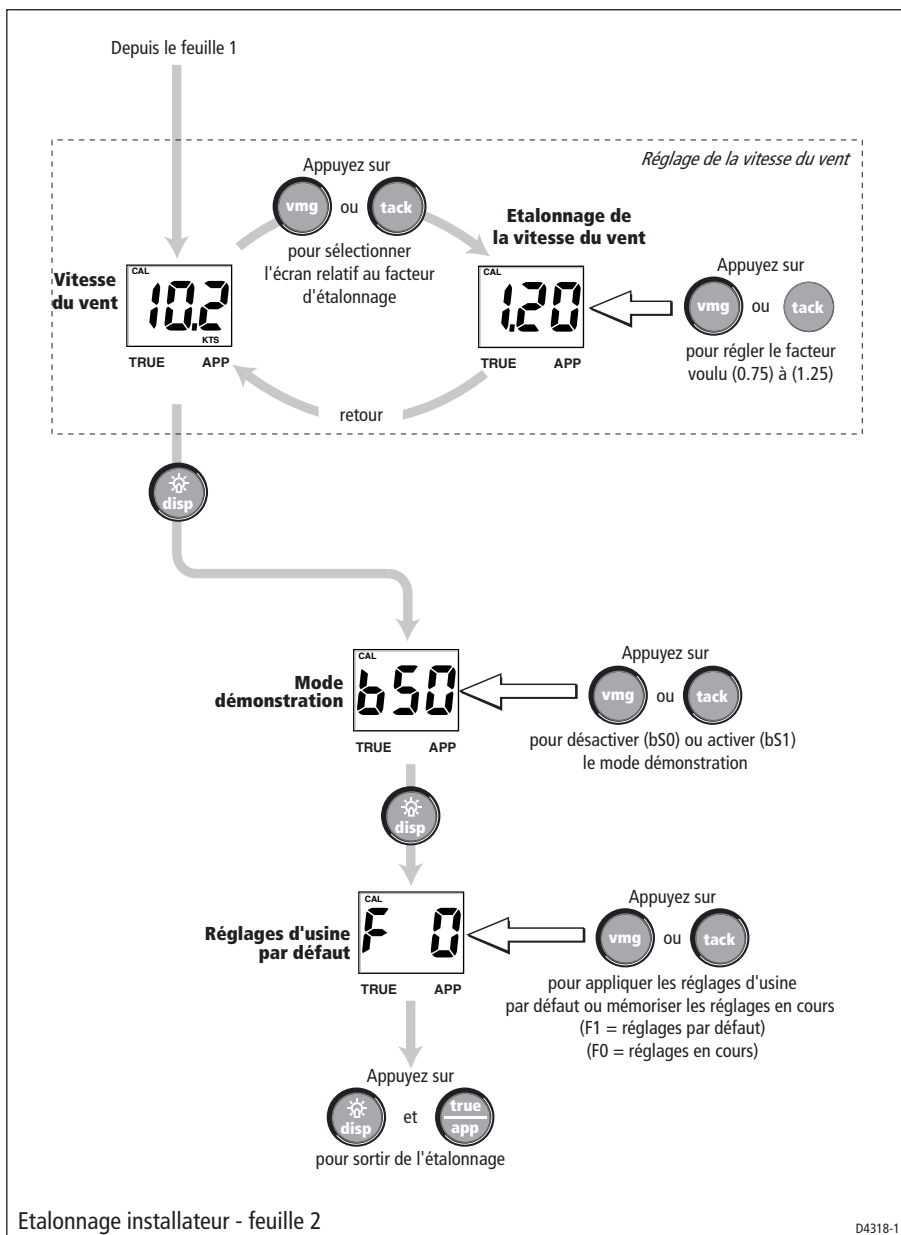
Depuis le feuille 1

Réglage de la vitesse du vent

Appuyez sur
vmg ou tack
pour sélectionner l'écran relatif au facteur d'étalonnage

Vitesse du vent
CAL
10.2
KTS
TRUE APP

Etalonnage de la vitesse du vent
CAL
1.20
TRUE APP

Appuyez sur
vmg ou tack
pour régler le facteur voulu (0.75) à (1.25)

retour

disp

Mode démonstration
CAL
bS0
TRUE APP

Appuyez sur
vmg ou tack
pour désactiver (bS0) ou activer (bS1) le mode démonstration

disp

Réglages d'usine par défaut
CAL
F 0
TRUE APP

Appuyez sur
vmg ou tack
pour appliquer les réglages d'usine par défaut ou mémoriser les réglages en cours
(F1 = réglages par défaut)
(F0 = réglages en cours)

Appuyez sur
disp et true/app
pour sortir de l'étalonnage

Etalonnage installateur - feuille 2

D4318-1